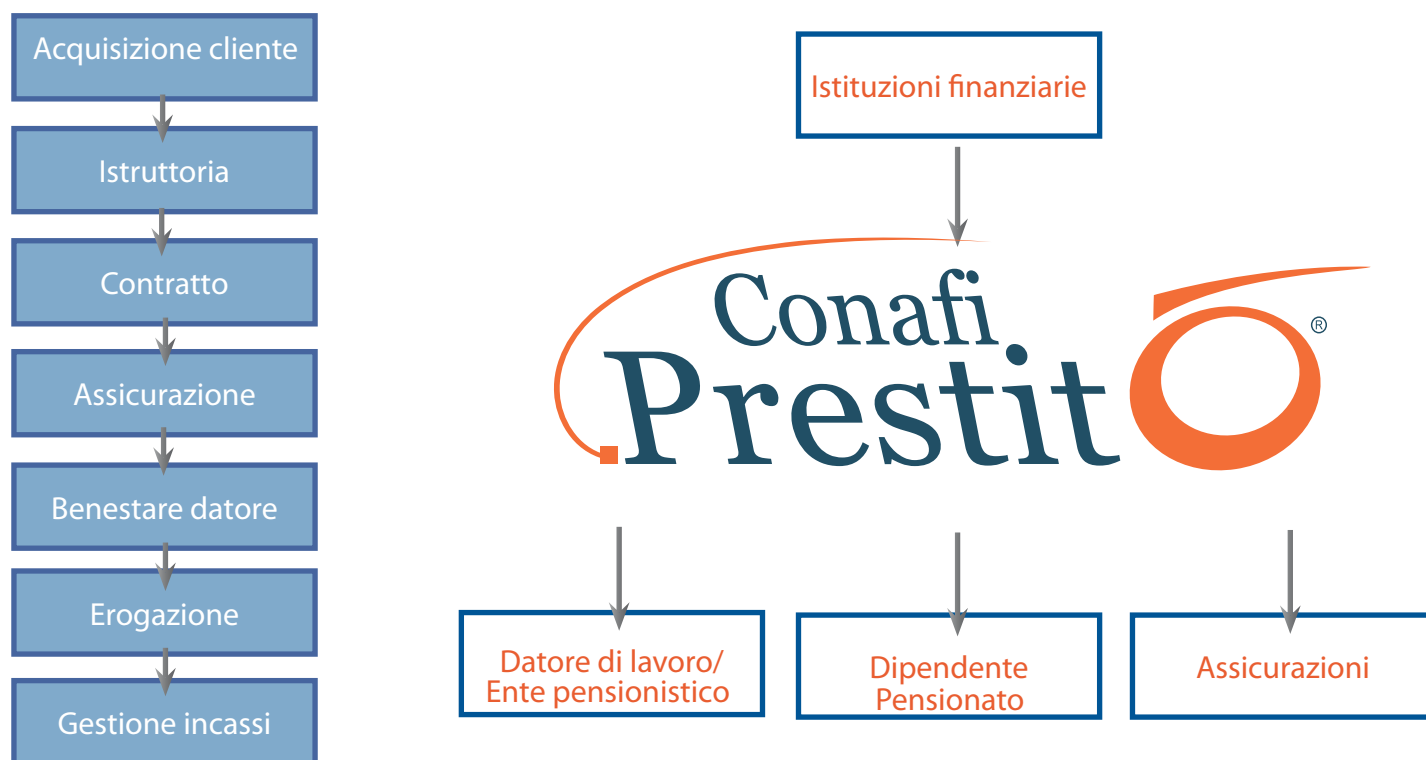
Acquisizione cliente

Istruttoria

Contratto

Assicurazione

Benestare datore

Erogazione

Gestione incassi

Istituzioni finanziarie

Conafi Prestito ®

Datore di lavoro/ Ente pensionistico

Dipendente Pensionato

Assicurazioni